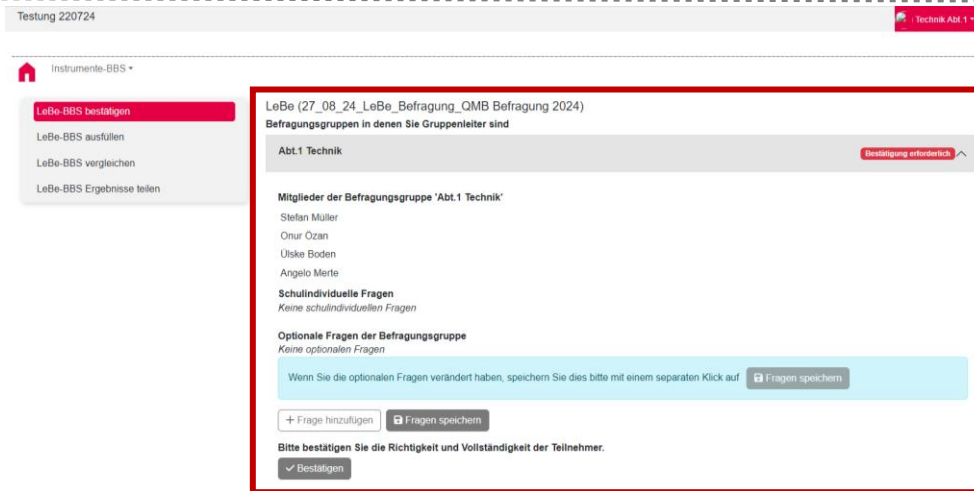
Testung 220724

| Technik Abt.1 ▾

Instrumente-BBS ▾

LeBe-BBS bestätigen

LeBe-BBS ausfüllen

LeBe-BBS vergleichen

LeBe-BBS Ergebnisse teilen

LeBe (27_08_24_LeBe_Befragung_QMB Befragung 2024)

Befragungsgruppen in denen Sie Gruppenleiter sind

Abt.1 Technik

Bestätigung erforderlich

Mitglieder der Befragungsgruppe 'Abt.1 Technik'

Stefan Müller

Onur Özan

Ülske Boden

Angelo Merte

Schulindividuelle Fragen

Keine schulindividuellen Fragen

Optionale Fragen der Befragungsgruppe

Keine optionalen Fragen

Wenn Sie die optionalen Fragen verändert haben, speichern Sie dies bitte mit einem separaten Klick auf Fragen speichern

+ Frage hinzufügen

Fragen speichern

Bitte bestätigen Sie die Richtigkeit und Vollständigkeit der Teilnehmer.

✓ Bestätigen